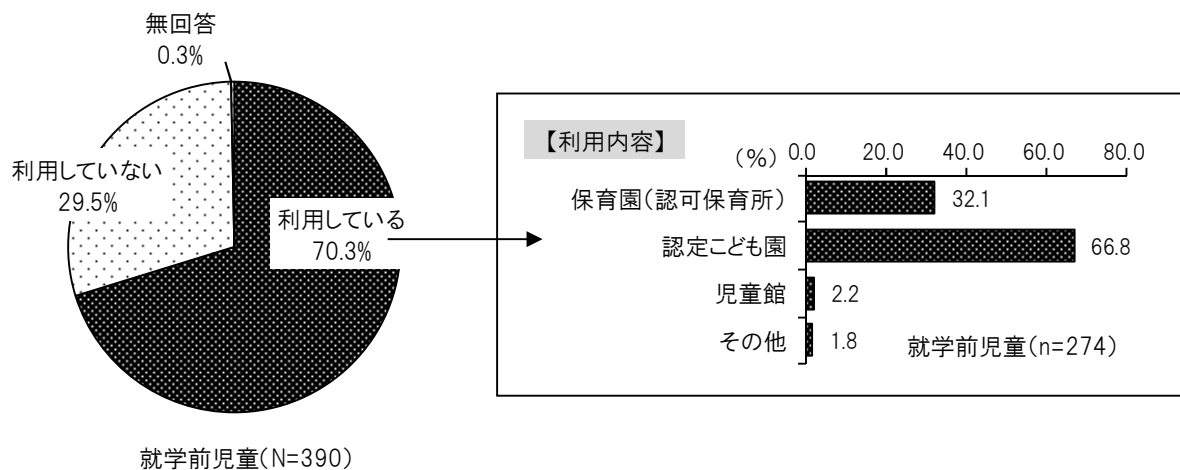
無回答
0.3%

利用していない
29.5%

利用している
70.3%

就学前児童(N=390)

【利用内容】

(%) 0.0 20.0 40.0 60.0 80.0

| | |
|---|---|
| 保育園(認可保育所) | 32.1 |
| 認定こども園 | 66.8 |
| 児童館 | 2.2 |
| その他 | 1.8 |

就学前児童(n=274)